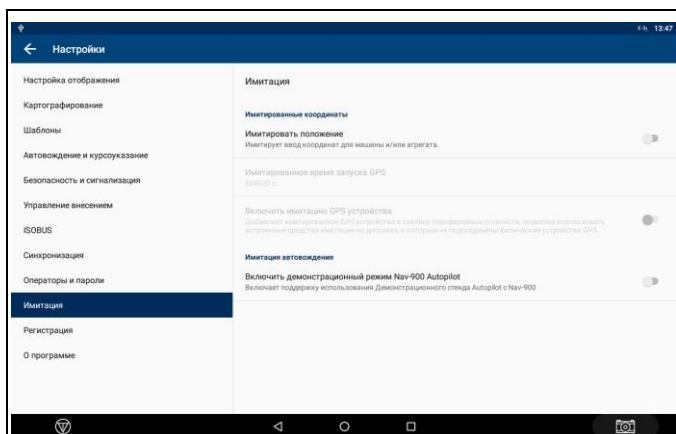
13:47

Настройки

Настройка отображения
Картографирование
Шаблоны
Автовождение и курсоуказание
Безопасность и сигнализация
Управление внесением
ISOBUS
Синхронизация
Операторы и пароли
Имитация
Регистрация
О программе

Имитация

Имитированные координаты

Имитировать положение
Имитирует ввод координат для машины и/или агрегата.

Имитированное время запуска GPS
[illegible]

Включить имитацию GPS устройства
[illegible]

Имитация автовождения

Включить демонстрационный режим Nav-900 Autopilot
Включает поддержку использования Демонстрационного стенда Autopilot с Nav-900